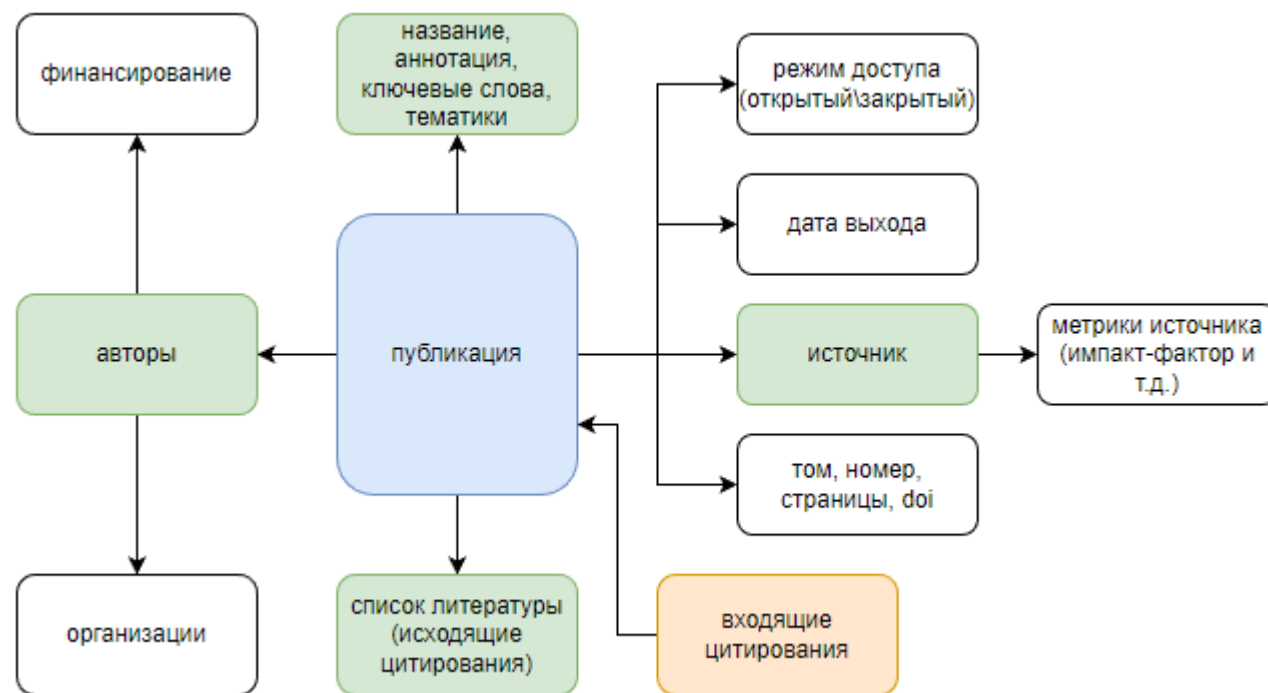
финансирование

название, аннотация, ключевые слова, тематики

режим доступа (открытый\закрытый)

дата выхода

авторы

публикация

источник

метрики источника (импакт-фактор и т.д.)

том, номер, страницы, doi

организации

список литературы (исходящие цитирования)

входящие цитирования